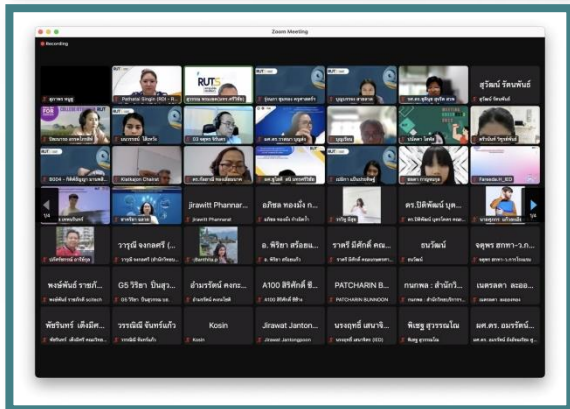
Zoom Meeting

Recording

สุรวัฒน์ รัตนพันธ์

Pattana Singin (RDI - R...

RUTS

1/4

1/4

jirawitt Phannar...

Jirawitt Phannarat

อภิชล ทองมั่ง ทภ...

ดร.ปิติพัฒน์ บูล...

วารุณี จงกลศรี (...

อ. พีริยา สร้อยม...

ราตรี มีศักดิ์ คณ...

ธนวัฒน์

จตุพร สกทา - ว.ภ...

พงษ์พันธ์ รายภั...

G5 วีริยา บินสุว...

อำมรรัตน์ คงกะ...

A100 สิริศักดิ์ ชั...

PATCHARIN B...

PATCHARIN BUNNOON

กนกพล : สำนักวิ...

เนตรดาว ละออ...

พัชรินทร์ เต็มยิ้ม...

วรรณิณี จันทร์แก้ว

Kosin

Kosin

Jirawat Janton...

Jirawat Jantongpoon

นรงฤทธิ์ เสนาจั...

พิเชฐ สุวรรณโณ

ผศ.ดร. อมรรัตน์...

Kietkajon Chaiya

Fareeda H_EO